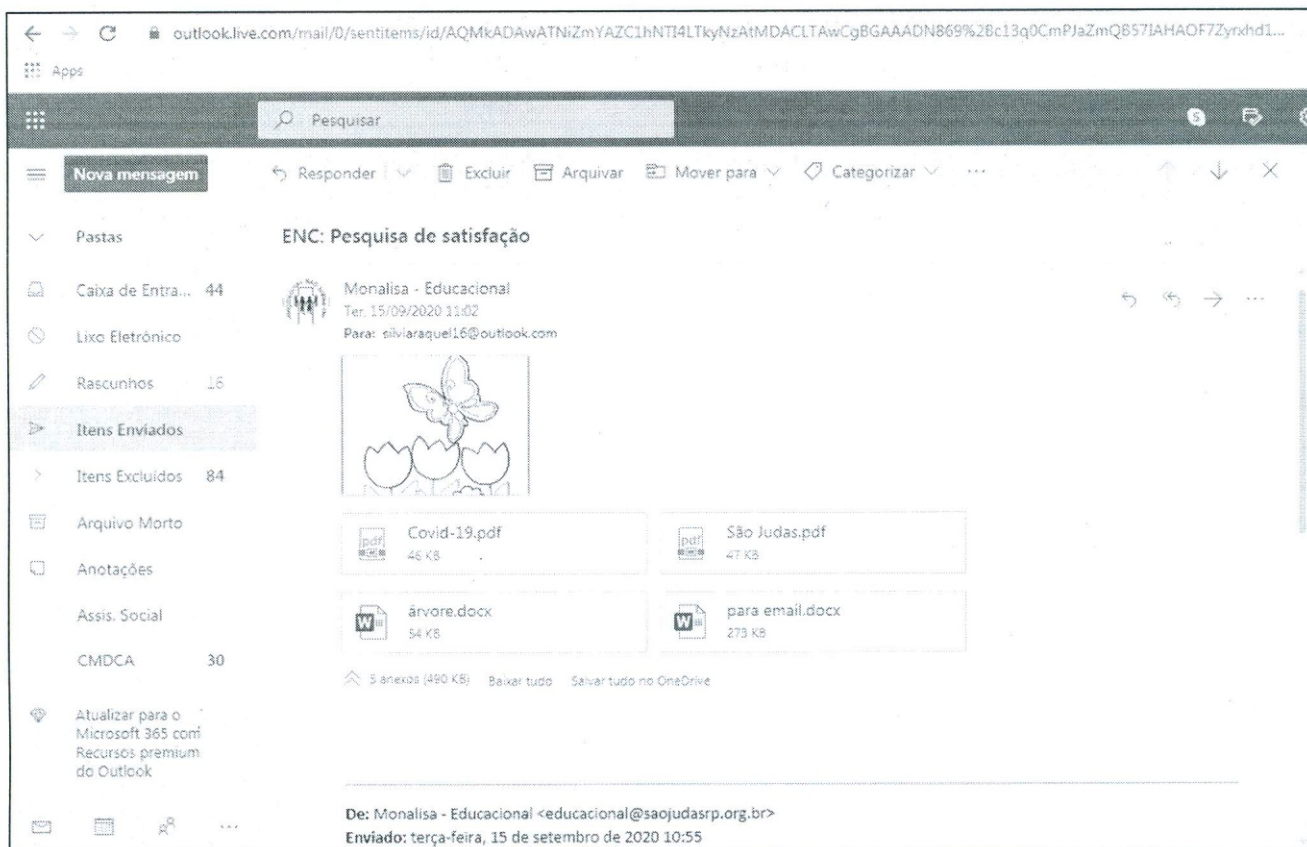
outlook.live.com/mail/0/sentitems/id/AQMkADAwATNiZmYAZC1hNTI4LTkyNzAtMDACLTAwCgBGAAADN869%2Bc13q0CmPJaZmQB57IAHAOF7Zyrxhd1...

Apps

Pesquisar

S

Nova mensagem

Responder | Excluir | Arquivar | Mover para | Categorizar | ...

Pastas

Caixa de Entra... 44

Lixo Eletrônico

Rascunhos 16

Itens Enviados

Itens Excluídos 84

Arquivo Morto

Anotações

Assis. Social

CMDCA 30

Atualizar para o Microsoft 365 com Recursos premium do Outlook

ENC: Pesquisa de satisfação

Monalisa - Educacional
Ter, 15/09/2020 11:02
Para: silviaraquel16@outlook.com

Covid-19.pdf
46 KB

São Judas.pdf
47 KB

árvore.docx
54 KB

para email.docx
273 KB

5 anexos (490 KB) Baixar tudo Salvar tudo no OneDrive

De: Monalisa - Educacional <educacional@saojudasrp.org.br>
Enviado: terça-feira, 15 de setembro de 2020 10:55